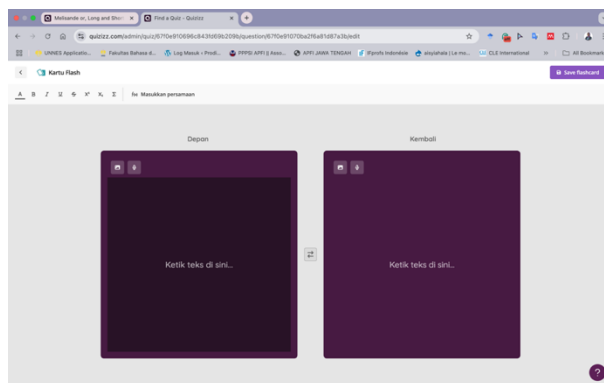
Melisande or, Long and Short × | Find a Quiz - Quizizz ×

quizizz.com/admin/quiz/67f0e910696c843fd69b209b/question/67f0e91070ba2f6a81d87a3b/edit

UNNES Applicatio... | Fakultas Bahasa d... | Log Masuk ‹ Prodi... | PPPSI APFI || Asso... | APFI JAWA TENGAH | IFprofs Indonesia | alsyilahala | Le mo... | CLE International | All Bookmarks

Kartu Flash

Save flashcard

A B I U S x² x₂ Σ | fx Masukkan persamaan

Depan

Ketik teks di sini...

Kembali

Ketik teks di sini...

?